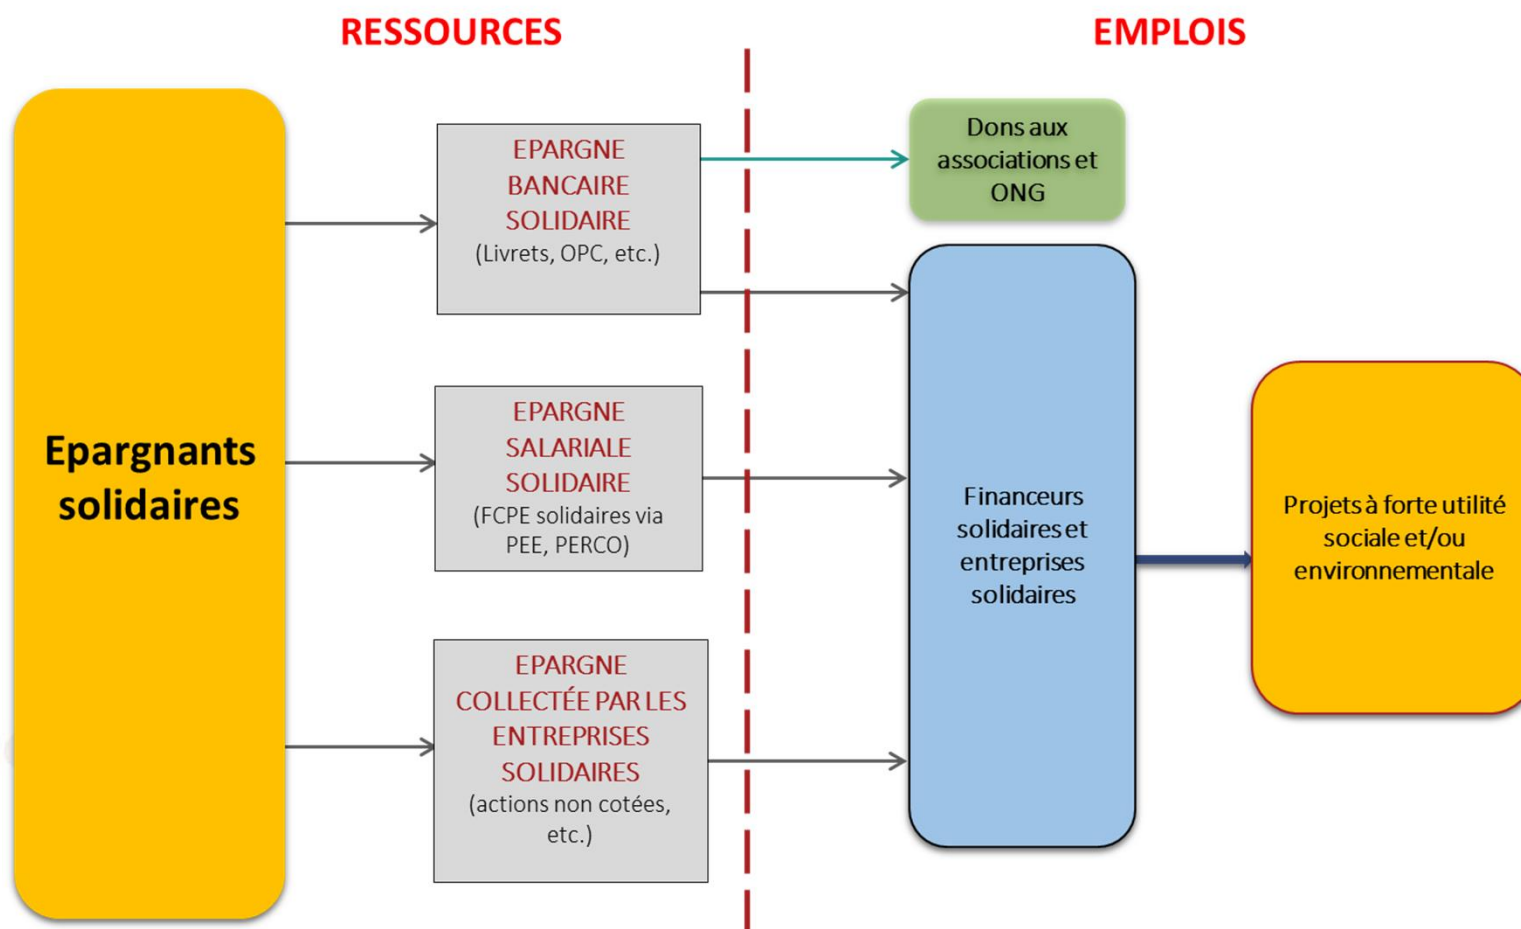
RESSOURCES

EMPLOIS

Epargnants solidaires

EPARGNE BANCAIRE SOLIDAIRE
(Livrets, OPC, etc.)

EPARGNE SALARIALE SOLIDAIRE
(FCPE solidaires via PEE, PERCO)

EPARGNE COLLECTÉE PAR LES ENTREPRISES SOLIDAIRES
(actions non cotées, etc.)

Dons aux associations et ONG

Financeurs solidaires et entreprises solidaires

Projets à forte utilité sociale et/ou environnementale